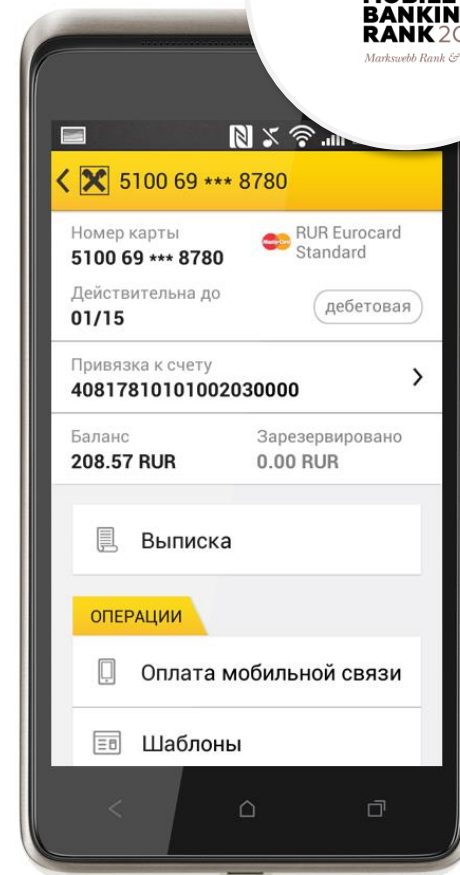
BANKIN
RANK 20
Markswebb Rank &

5100 69 *** 8780

Номер карты
5100 69 *** 8780
RUR Eurocard Standard

Действительна до
01/15
дебетовая

Привязка к счету
40817810101002030000

Баланс
208.57 RUR
Зарезервировано
0.00 RUR

Выписка

ОПЕРАЦИИ

Оплата мобильной связи

Шаблоны